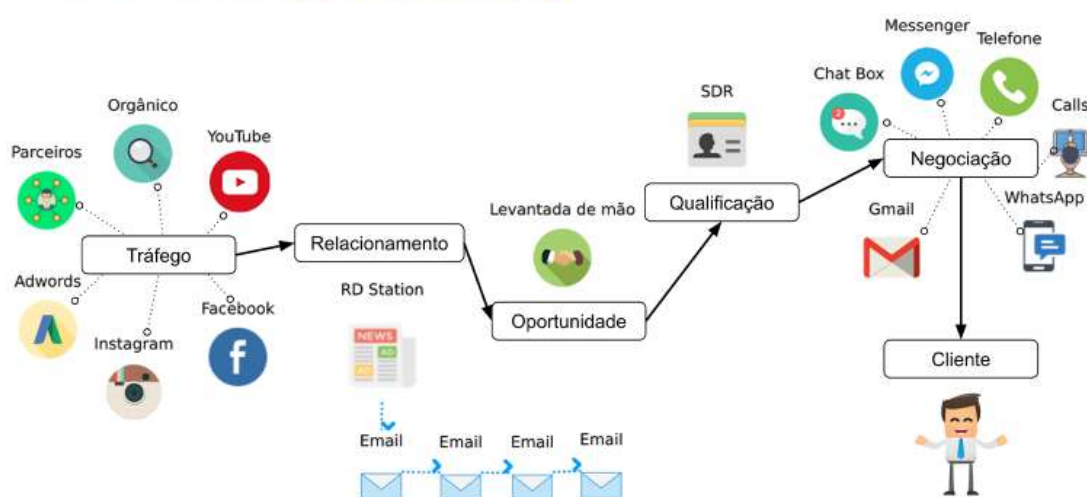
Orgânico

Parceiros

YouTube

Tráfego

Adwords

Instagram

Facebook

Relacionamento

RD Station

NEWS

AD

AD

Email

Email

Email

Email

Levantada de mão

Oportunidade

SDR

Qualificação

Chat Box

Messenger

Telefone

Calls

Negociação

Gmail

WhatsApp

Cliente